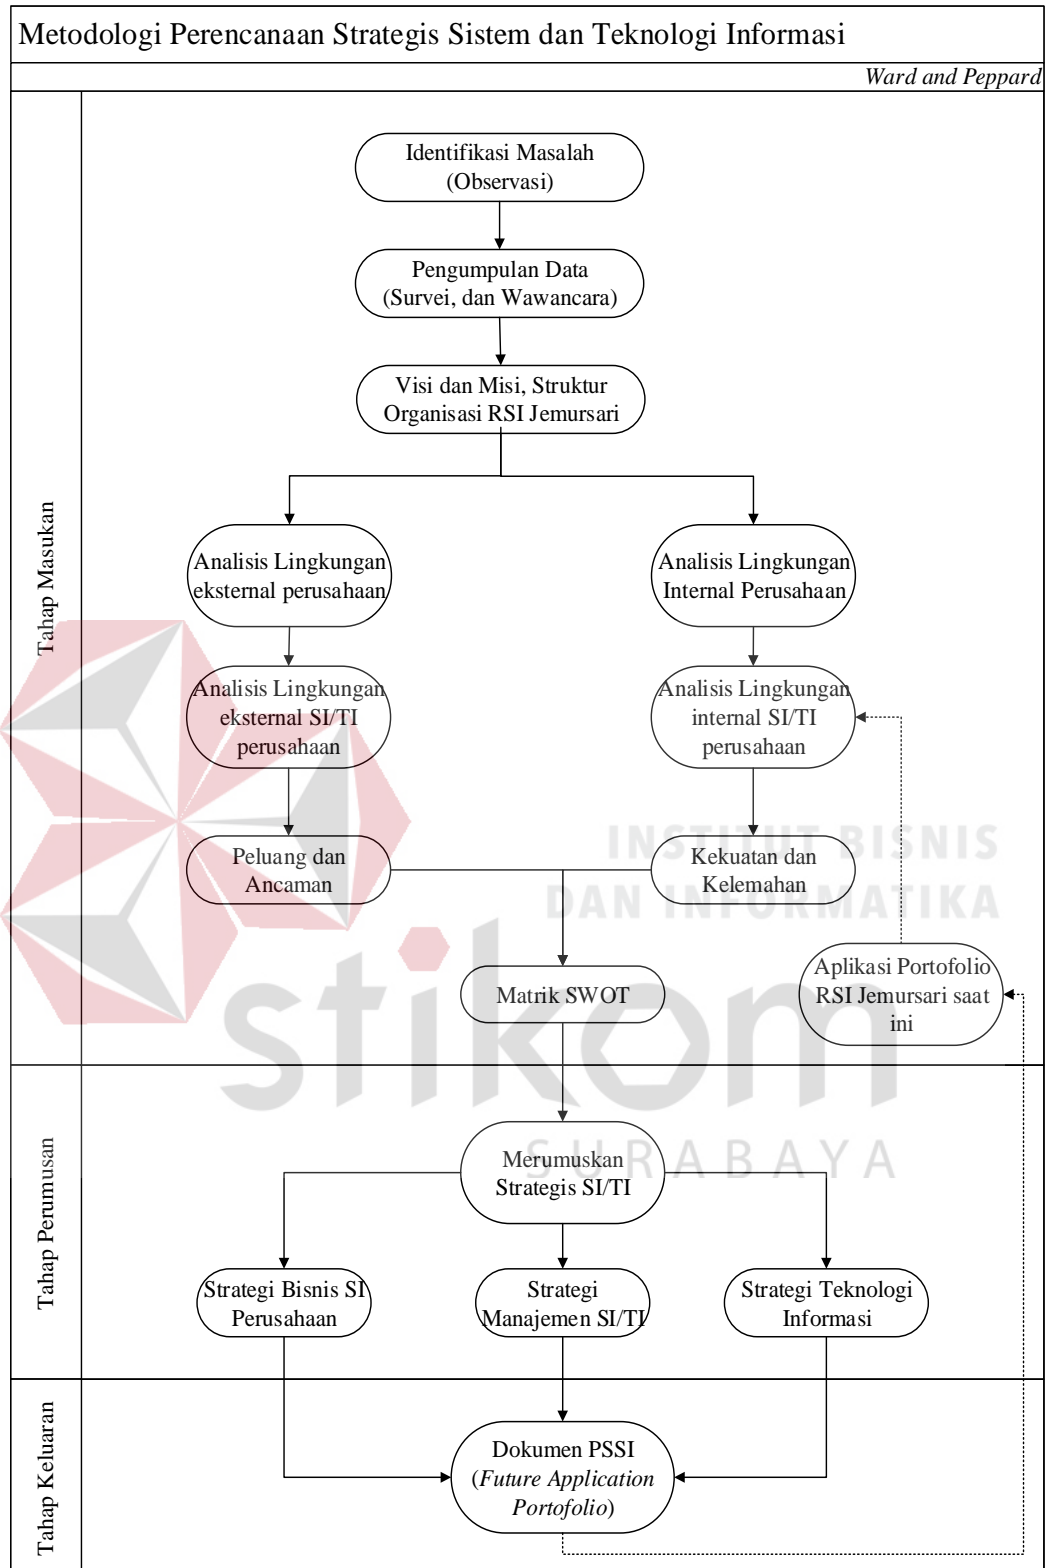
Metodologi Perencanaan Strategis Sistem dan Teknologi Informasi

Ward and Peppard

Tahap Masukan

Identifikasi Masalah (Observasi)

Pengumpulan Data (Survei, dan Wawancara)

Visi dan Misi, Struktur Organisasi RSI Jemursari

Analisis Lingkungan eksternal perusahaan

Analisis Lingkungan Internal Perusahaan

Analisis Lingkungan eksternal SI/TI perusahaan

Analisis Lingkungan internal SI/TI perusahaan

Peluang dan Ancaman

Kekuatan dan Kelemahan

Matrik SWOT

Aplikasi Portofolio RSI Jemursari saat ini

INSTITUT BISNIS DAN INFORMATIKA

stikom

SURABAYA

Tahap Perumusan

Merumuskan Strategis SI/TI

Strategi Bisnis SI Perusahaan

Strategi Manajemen SI/TI

Strategi Teknologi Informasi

Tahap Keluaran

Dokumen PSSI (*Future Application Portofolio*)